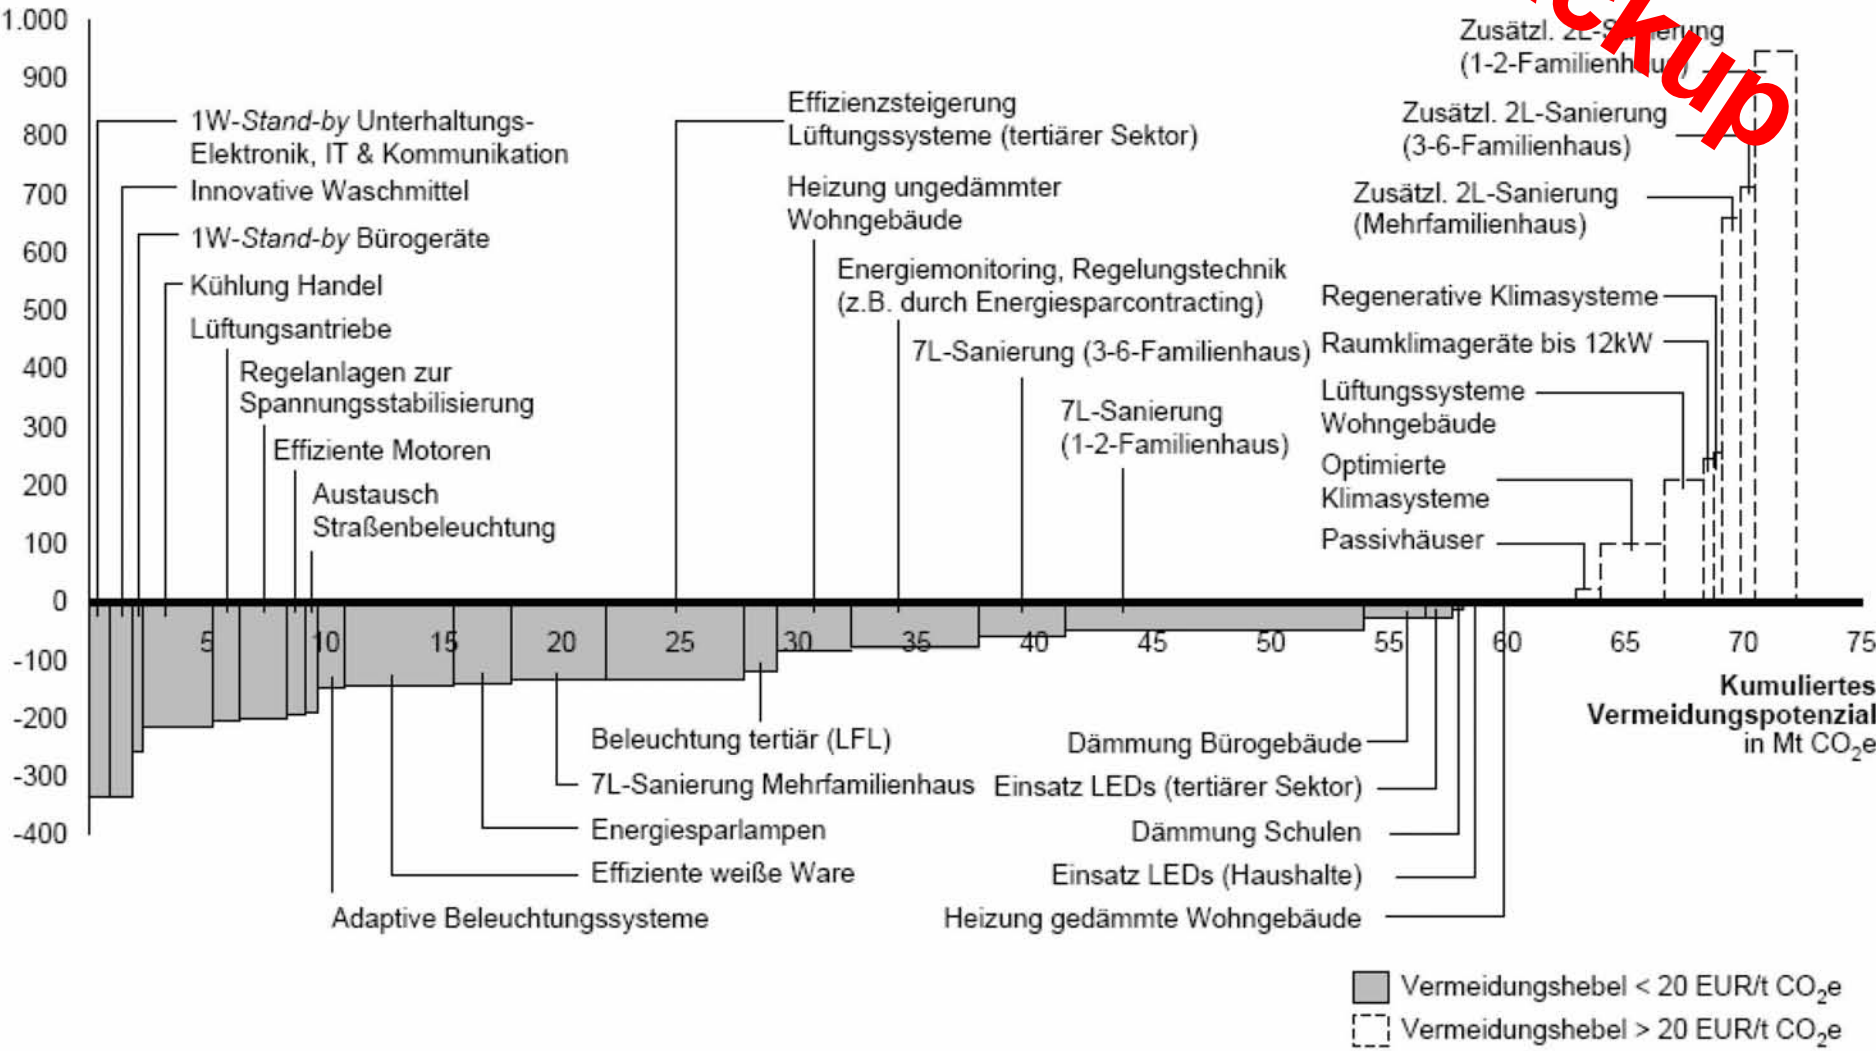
1.000
900
800
700
600
500
400
300
200
100
0
-100
-200
-300
-400

1W-*Stand-by* Unterhaltungs-Elektronik, IT & Kommunikation
Innovative Waschmittel
1W-*Stand-by* Bürogeräte
Kühlung Handel
Lüftungsantriebe
Regelanlagen zur Spannungsstabilisierung
Effiziente Motoren
Austausch Straßenbeleuchtung

Effizienzsteigerung Lüftungssysteme (tertiärer Sektor)
Heizung ungedämmter Wohngebäude
Energiemonitoring, Regelungstechnik (z.B. durch Energiesparcontracting)
7L-Sanierung (3-6-Familienhaus)
7L-Sanierung (1-2-Familienhaus)

Zusätzl. 2L-S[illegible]ierung (1-2-Familienh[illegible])
Zusätzl. 2L-Sanierung (3-6-Familienhaus)
Zusätzl. 2L-Sanierung (Mehrfamilienhaus)
Regenerative Klimasysteme
Raumklimageräte bis 12kW
Lüftungssysteme Wohngebäude
Optimierte Klimasysteme
Passivhäuser

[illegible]ckup

5 10 15 20 25 30 35 40 45 50 55 60 65 70 75

Kumuliertes Vermeidungspotenzial in Mt $CO_2$e

Beleuchtung tertiär (LFL)
7L-Sanierung Mehrfamilienhaus
Energiesparlampen
Effiziente weiße Ware
Adaptive Beleuchtungssysteme

Dämmung Bürogebäude
Einsatz LEDs (tertiärer Sektor)
Dämmung Schulen
Einsatz LEDs (Haushalte)
Heizung gedämmte Wohngebäude

Vermeidungshebel < 20 EUR/t $CO_2$e
Vermeidungshebel > 20 EUR/t $CO_2$e